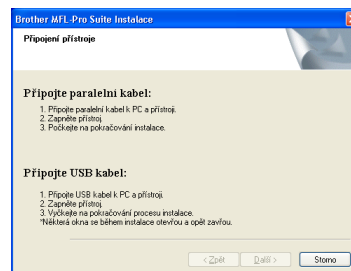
Brother MFL-Pro Suite Instalace

Připojení přístroje

Připojte paralelní kabel:

1. Připojte paralelní kabel k PC a přístroji.
2. Zapněte přístroj.
3. Počkejte na pokračování instalace.

Připojte USB kabel:

1. Připojte USB kabel k PC a přístroji.
2. Zapněte přístroj.
3. Vyčkejte na pokračování procesu instalace.
*Některá okna se během instalace otevřou a opět zavřou.

< Zpět
Další >
Storno